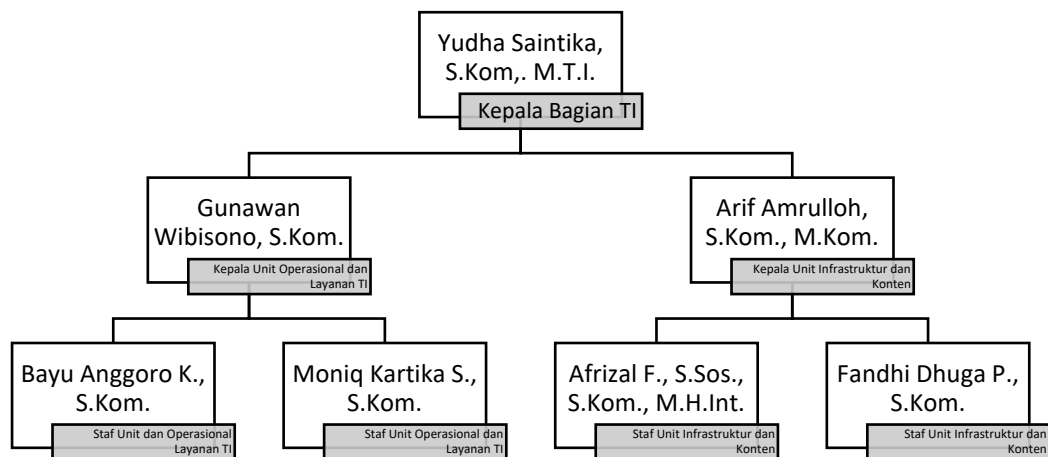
Yudha Saintika, S.Kom,. M.T.I.
Kepala Bagian TI

Gunawan Wibisono, S.Kom.
Kepala Unit Operasional dan Layanan TI

Arif Amrulloh, S.Kom., M.Kom.
Kepala Unit Infrastruktur dan Konten

Bayu Anggoro K., S.Kom.
Staf Unit dan Operasional Layanan TI

Moniq Kartika S., S.Kom.
Staf Unit Operasional dan Layanan TI

Afrizal F., S.Sos., S.Kom., M.H.Int.
Staf Unit Infrastruktur dan Konten

Fandhi Dhuga P., S.Kom.
Staf Unit Infrastruktur dan Konten